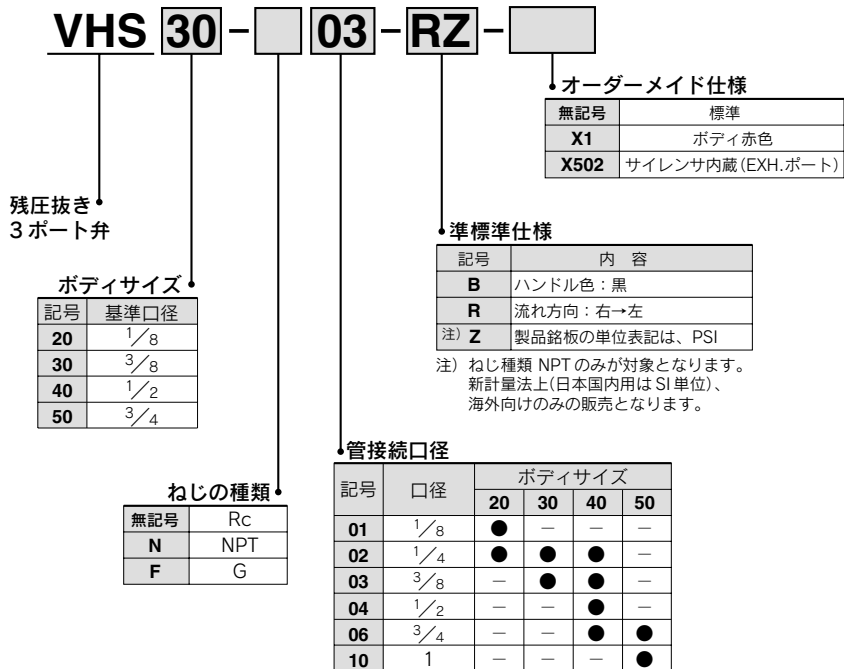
VHS 30 - 03 - RZ -

オーダーメイド仕様

| 無記号 | 標準 |
|---|---|
| X1 | ボディ赤色 |
| X502 | サイレンサ内蔵(EXH.ポート) |

残圧抜き
3ポート弁

準標準仕様

| 記号 | 内　容 |
|---|---|
| B | ハンドル色：黒 |
| R | 流れ方向：右→左 |
| 注) Z | 製品銘板の単位表記は、PSI |

注）ねじ種類 NPT のみが対象となります。新計量法上(日本国内用は SI 単位)、海外向けのみの販売となります。

ボディサイズ

| 記号 | 基準口径 |
|---|---|
| 20 | $\frac{1}{8}$ |
| 30 | $\frac{3}{8}$ |
| 40 | $\frac{1}{2}$ |
| 50 | $\frac{3}{4}$ |

管接続口径

| 記号 | 口径 | ボディサイズ 20 | 30 | 40 | 50 |
|---|---|---|---|---|---|
| 01 | $\frac{1}{8}$ | ● | — | — | — |
| 02 | $\frac{1}{4}$ | ● | ● | ● | — |
| 03 | $\frac{3}{8}$ | — | ● | ● | — |
| 04 | $\frac{1}{2}$ | — | — | ● | — |
| 06 | $\frac{3}{4}$ | — | — | ● | ● |
| 10 | 1 | — | — | — | ● |

ねじの種類

| 無記号 | Rc |
|---|---|
| N | NPT |
| F | G |